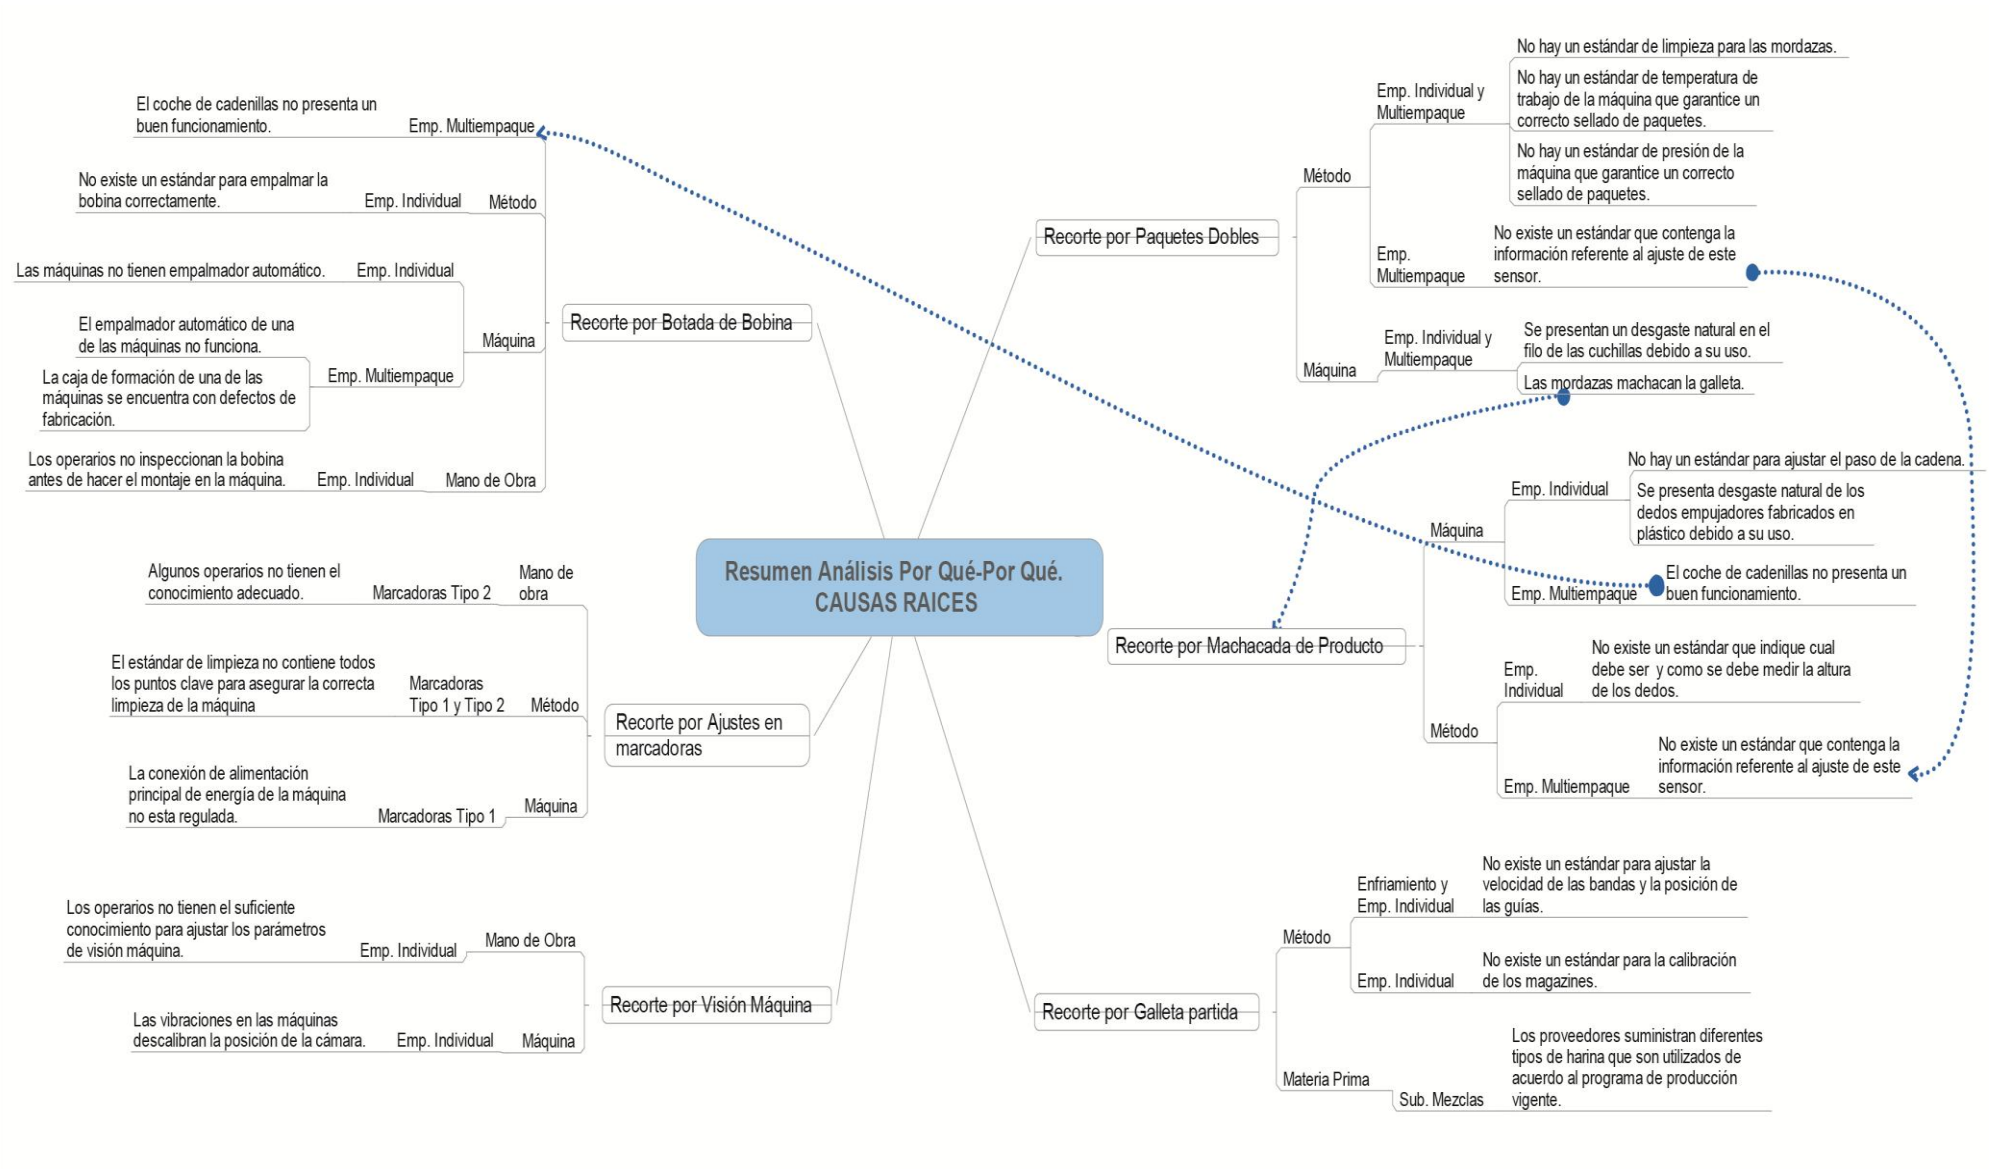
Resumen Análisis Por Qué-Por Qué.
CAUSAS RAICES

Recorte por Botada de Bobina

Método
Emp. Multiempaque
El coche de cadenillas no presenta un buen funcionamiento.
Emp. Individual
No existe un estándar para empalmar la bobina correctamente.

Máquina
Emp. Individual
Las máquinas no tienen empalmador automático.
Emp. Multiempaque
El empalmador automático de una de las máquinas no funciona.
La caja de formación de una de las máquinas se encuentra con defectos de fabricación.

Mano de Obra
Emp. Individual
Los operarios no inspeccionan la bobina antes de hacer el montaje en la máquina.

Recorte por Ajustes en marcadoras

Mano de obra
Marcadoras Tipo 2
Algunos operarios no tienen el conocimiento adecuado.

Método
Marcadoras Tipo 1 y Tipo 2
El estándar de limpieza no contiene todos los puntos clave para asegurar la correcta limpieza de la máquina

Máquina
Marcadoras Tipo 1
La conexión de alimentación principal de energía de la máquina no esta regulada.

Recorte por Visión Máquina

Mano de Obra
Emp. Individual
Los operarios no tienen el suficiente conocimiento para ajustar los parámetros de visión máquina.

Máquina
Emp. Individual
Las vibraciones en las máquinas descalibran la posición de la cámara.

Recorte por Paquetes Dobles

Método
Emp. Individual y Multiempaque
No hay un estándar de limpieza para las mordazas.
No hay un estándar de temperatura de trabajo de la máquina que garantice un correcto sellado de paquetes.
No hay un estándar de presión de la máquina que garantice un correcto sellado de paquetes.
Emp. Multiempaque
No existe un estándar que contenga la información referente al ajuste de este sensor.

Máquina
Emp. Individual y Multiempaque
Se presentan un desgaste natural en el filo de las cuchillas debido a su uso.
Las mordazas machacan la galleta.

Recorte por Machacada de Producto

Máquina
Emp. Individual
No hay un estándar para ajustar el paso de la cadena.
Se presenta desgaste natural de los dedos empujadores fabricados en plástico debido a su uso.
Emp. Multiempaque
El coche de cadenillas no presenta un buen funcionamiento.

Método
Emp. Individual
No existe un estándar que indique cual debe ser y como se debe medir la altura de los dedos.
Emp. Multiempaque
No existe un estándar que contenga la información referente al ajuste de este sensor.

Recorte por Galleta partida

Método
Enfriamiento y Emp. Individual
No existe un estándar para ajustar la velocidad de las bandas y la posición de las guías.
Emp. Individual
No existe un estándar para la calibración de los magazines.

Materia Prima
Sub. Mezclas
Los proveedores suministran diferentes tipos de harina que son utilizados de acuerdo al programa de producción vigente.